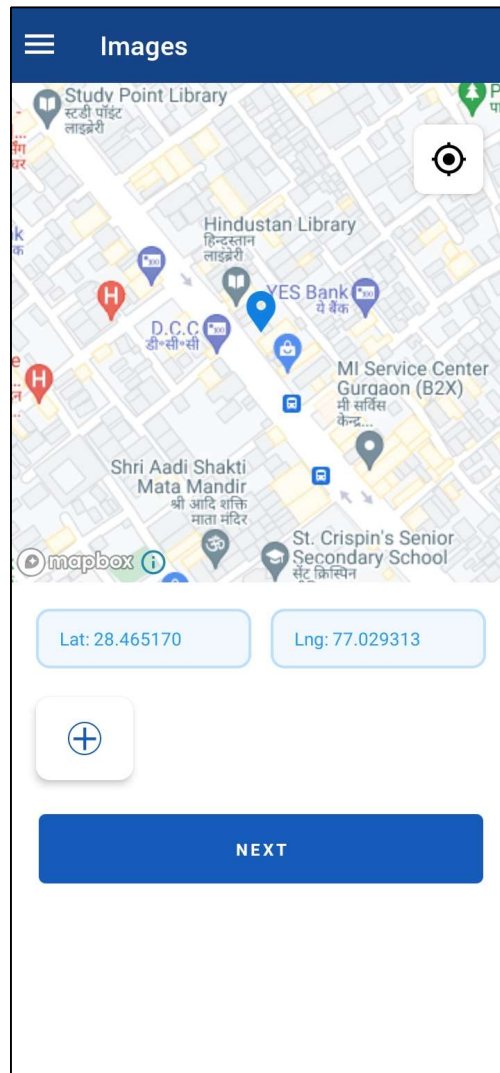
Images

Study Point Library
स्टडी पॉइंट
लाइब्रेरी

Hindustan Library
हिन्दुस्तान
लाइब्रेरी

YES Bank
ये बैंक

D.C.C
डी॰सी॰सी

MI Service Center
Gurgaon (B2X)
मी सर्विस
केन्द्र

Shri Aadi Shakti
Mata Mandir
श्री आदि शक्ति
माता मंदिर

St. Crispin's Senior
Secondary School
सेंट क्रिस्पिन

mapbox

Lat: 28.465170

Lng: 77.029313

NEXT